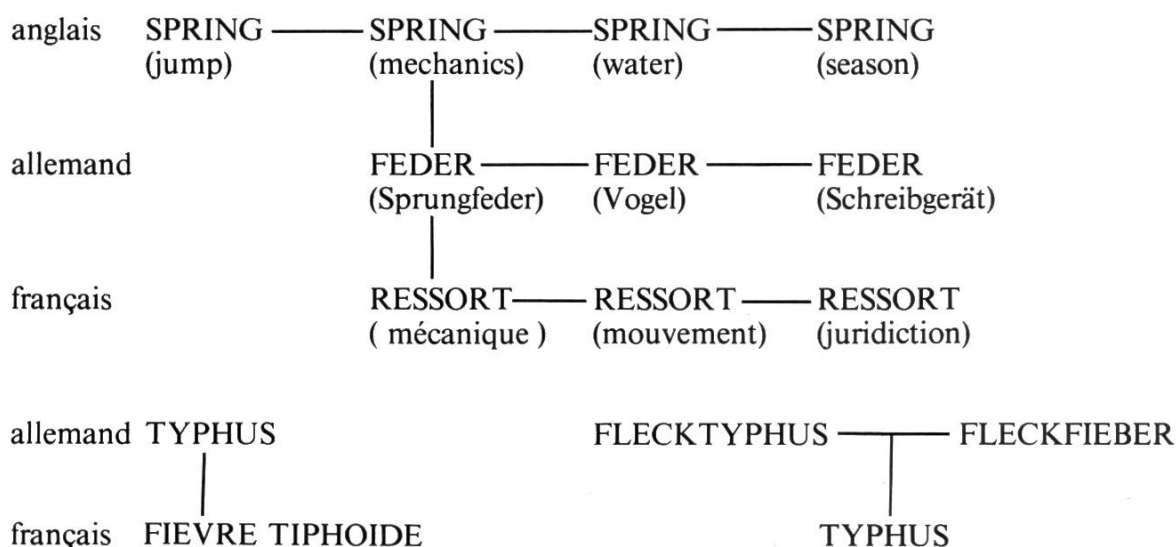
anglais SPRING (jump) SPRING (mechanics) SPRING (water) SPRING (season)

allemand FEDER (Sprungfeder) FEDER (Vogel) FEDER (Schreibgerät)

français RESSORT ( mécanique ) RESSORT (mouvement) RESSORT (juridiction)

allemand TYPHUS

français FIEVRE TIPHOIDE

FLECKTYPHUS FLECKFIEBER

TYPHUS